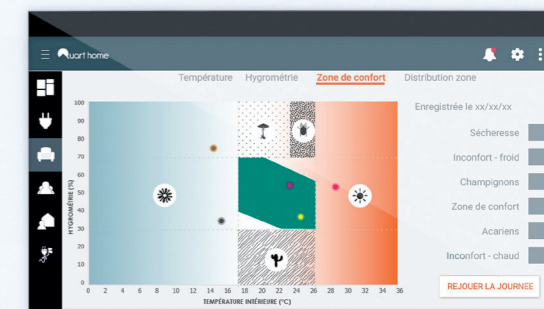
Quart home

Température Hygrométrie Zone de confort Distribution zone

Enregistrée le xx/xx/xx

HYGROMÉTRIE (%)

100
90
80
70
60
50
40
30
20
10
0

0 2 4 6 8 10 12 14 16 18 20 22 24 26 28 30 32 34 36

TEMPÉRATURE INTÉRIEURE (°C)

Sécheresse

Inconfort - froid

Champignons

Zone de confort

Acariens

Inconfort - chaud

REJOUER LA JOURNEE